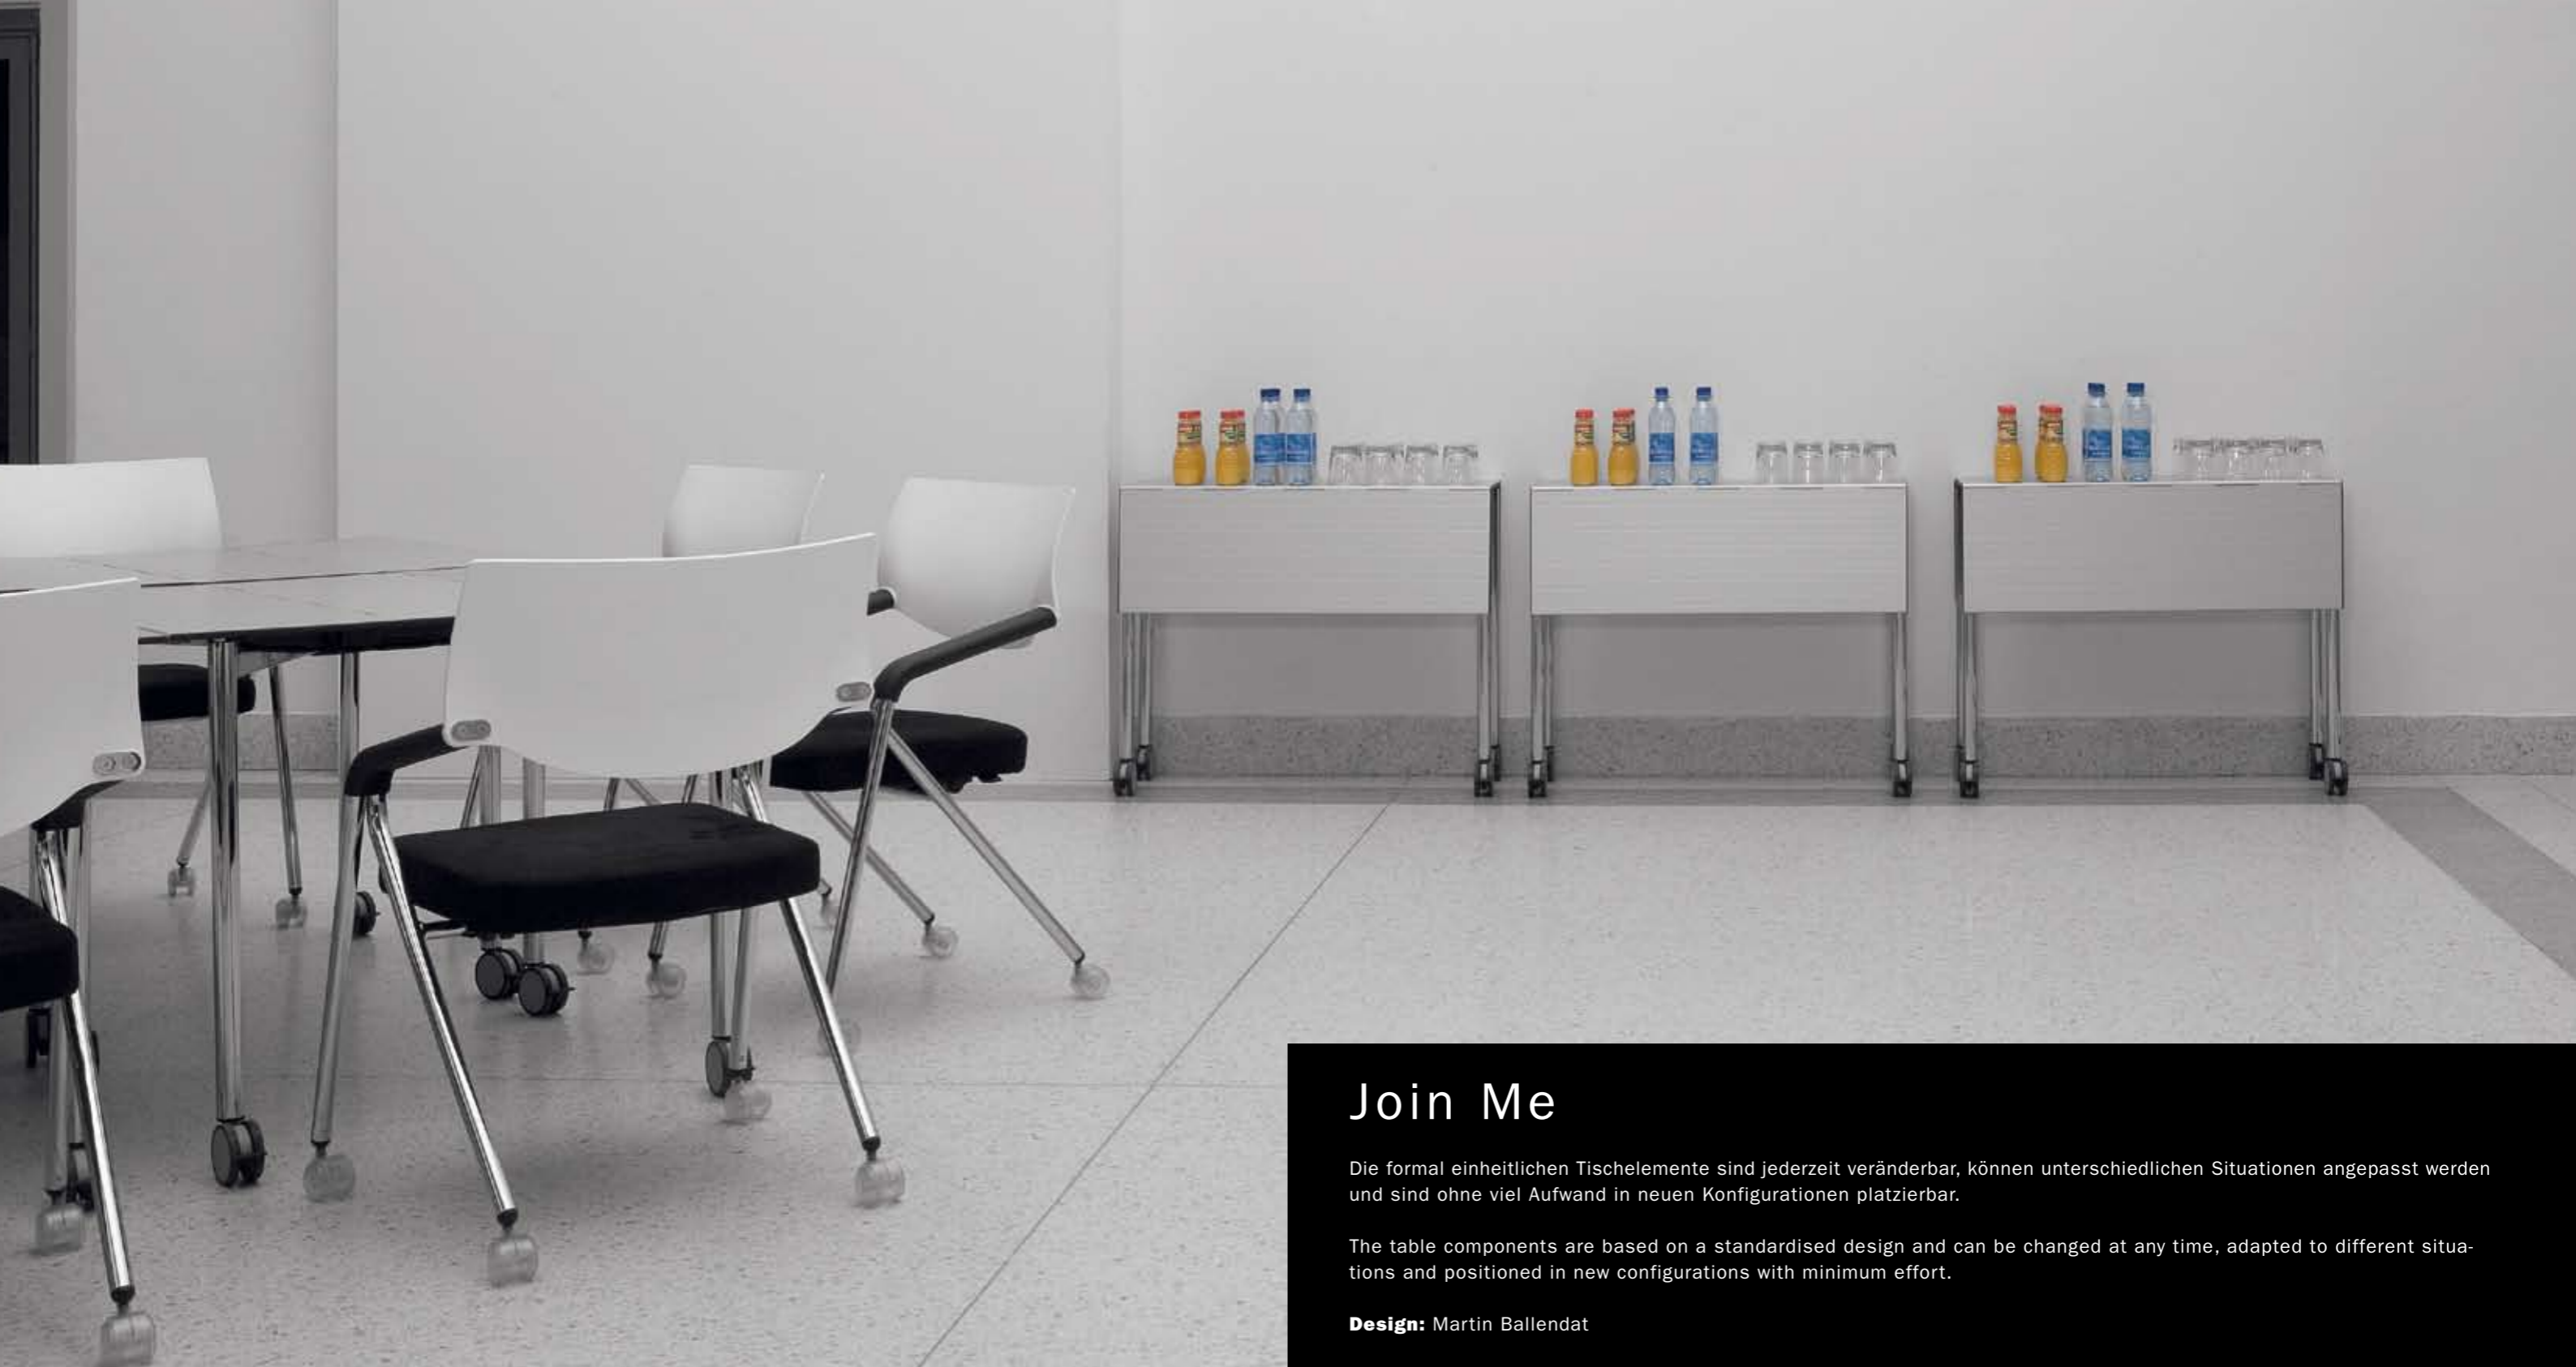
Join Me

Die formal einheitlichen Tischelemente sind jederzeit veränderbar, können unterschiedlichen Situationen angepasst werden und sind ohne viel Aufwand in neuen Konfigurationen platzierbar.

The table components are based on a standardised design and can be changed at any time, adapted to different situations and positioned in new configurations with minimum effort.

**Design:** Martin Ballendat